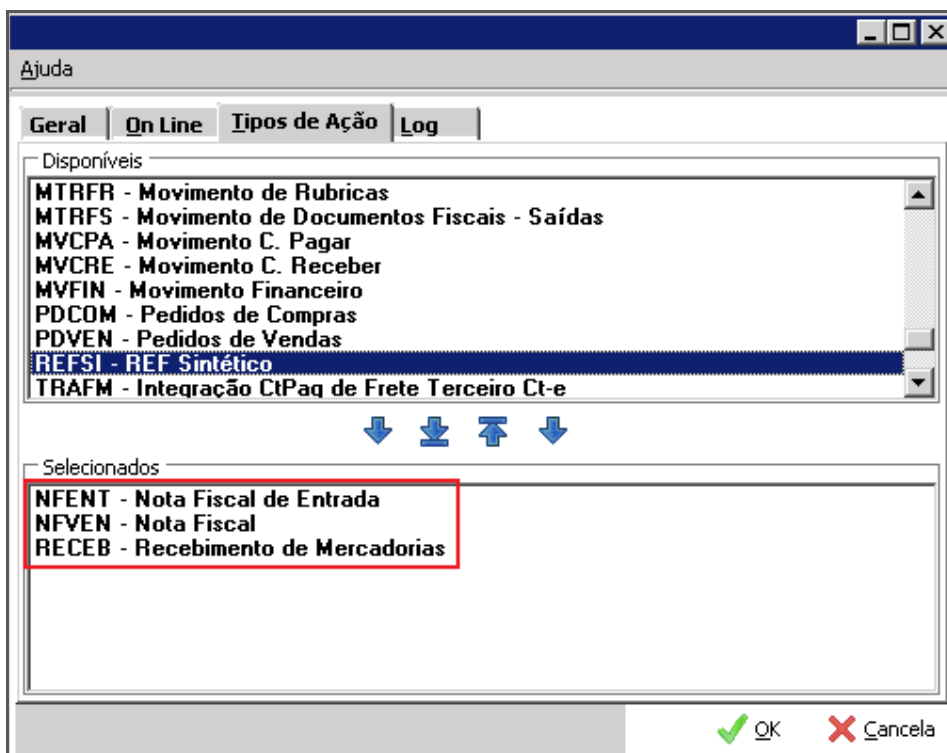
Ajuda

Geral | On Line | Tipos de Ação | Log

Disponíveis
MTRFR - Movimento de Rubricas
MTRFS - Movimento de Documentos Fiscais - Saídas
MVCPA - Movimento C. Pagar
MVCRE - Movimento C. Receber
MVFIN - Movimento Financeiro
PDCOM - Pedidos de Compras
PDVEN - Pedidos de Vendas
REFSI - REF Sintético
TRAFM - Integração CtPag de Frete Terceiro Ct-e

Selecionados
NFENT - Nota Fiscal de Entrada
NFVEN - Nota Fiscal
RECEB - Recebimento de Mercadorias

OK
Cancela